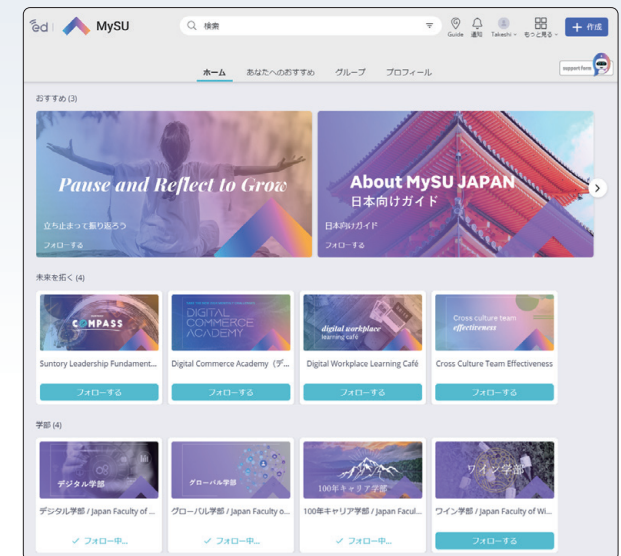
ed | MySU

検索

Guide 通知 Takeshi もっと見る + 作成

ホーム あなたへのおすすめ グループ プロフィール

support hero

おすすめ (3)

Pause and Reflect to Grow

立ち止まって振り返ろう

フォローする

About MySU JAPAN

日本向けガイド

日本向けガイド

フォローする

未来を拓く (4)

COMPASS

Suntory Leadership Fundame...

フォローする

DIGITAL COMMERCE ACADEMY

Digital Commerce Academy (デ...

フォローする

digital workplace learning café

Digital Workplace Learning Café

フォローする

Cross culture team effectiveness

Cross Culture Team Effectiveness

フォローする

学部 (4)

デジタル学部

デジタル学部 / Japan Faculty of ...

✓ フォロー中...

グローバル学部

グローバル学部 / Japan Faculty o...

✓ フォロー中...

100年キャリア学部

100年キャリア学部 / Japan Facul...

✓ フォロー中...

ワイン学部

ワイン学部 / Japan Faculty of Wi...

フォローする